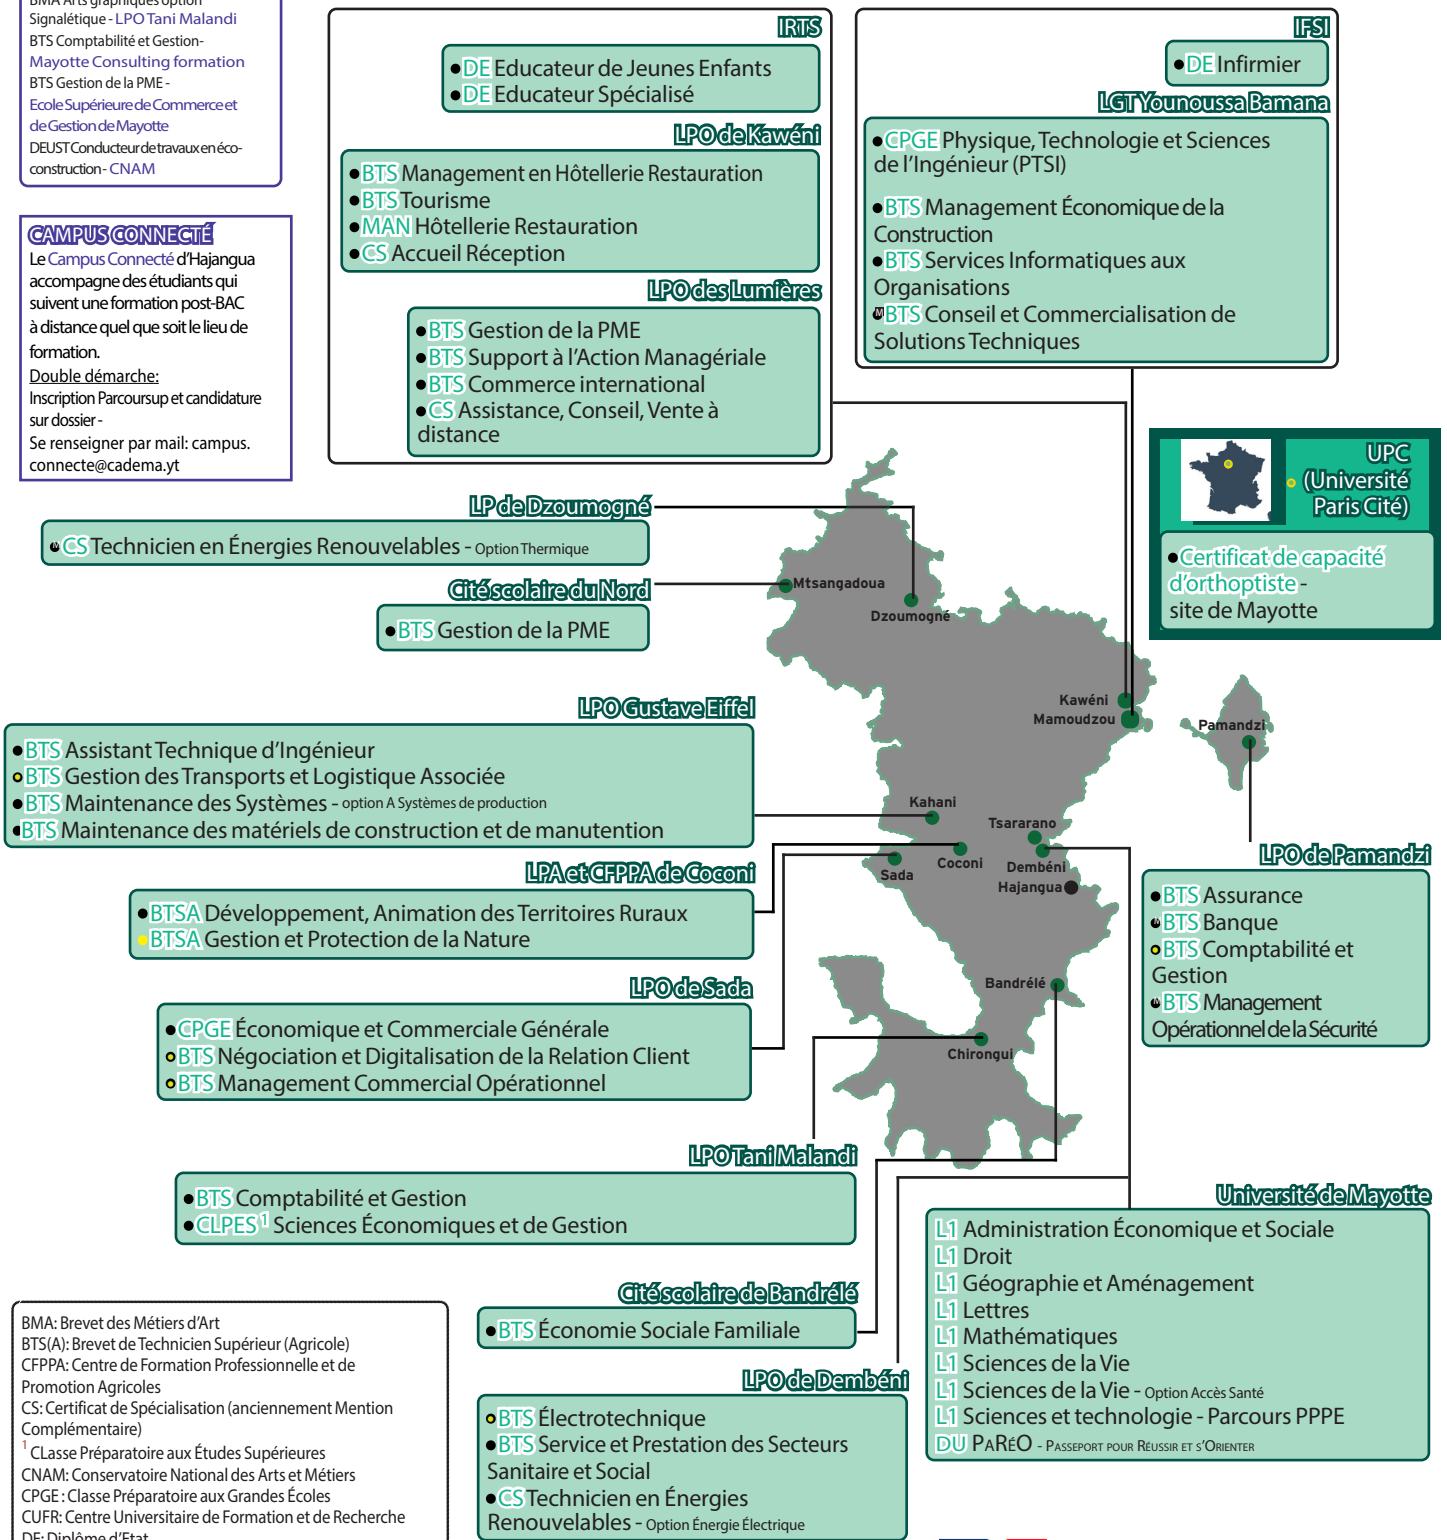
BMA Arts graphiques option Signalétique - LPO Tani Malandi
BTS Comptabilité et Gestion- Mayotte Consulting formation
BTS Gestion de la PME - Ecole Supérieure de Commerce et de Gestion de Mayotte
DEUST Conducteur de travaux en éco-construction - CNAM

CAMPUS CONNECTÉ
Le Campus Connecté d'Hajangua accompagne des étudiants qui suivent une formation post-BAC à distance quel que soit le lieu de formation.
Double démarche:
Inscription Parcoursup et candidature sur dossier -
Se renseigner par mail: campus.connecte@cadema.yt

IRTS
• DE Educateur de Jeunes Enfants
• DE Educateur Spécialisé

LPO de Kawéni
• BTS Management en Hôtellerie Restauration
• BTS Tourisme
• MAN Hôtellerie Restauration
• CS Accueil Réception

LPO des Lumières
• BTS Gestion de la PME
• BTS Support à l'Action Managériale
• BTS Commerce international
• CS Assistance, Conseil, Vente à distance

IFSI
• DE Infirmier

LGT Younoussa Bamana
• CPGE Physique, Technologie et Sciences de l'Ingénieur (PTSI)
• BTS Management Économique de la Construction
• BTS Services Informatiques aux Organisations
• BTS Conseil et Commercialisation de Solutions Techniques

UPC (Université Paris Cité)
• Certificat de capacité d'orthoptiste - site de Mayotte

LP de Dzoumogné
• CS Technicien en Énergies Renouvelables - Option Thermique

Cité scolaire du Nord
• BTS Gestion de la PME

Mtsangadoua
Dzoumogné
Kawéni
Mamoudzou
Pamandzi
Kahani
Tsararano
Coconi
Sada
Dembéni
Hajangua
Bandrélé
Chirongui

LPO Gustave Eiffel
• BTS Assistant Technique d'Ingénieur
• BTS Gestion des Transports et Logistique Associée
• BTS Maintenance des Systèmes - option A Systèmes de production
• BTS Maintenance des matériels de construction et de manutention

LPA et CFPPA de Coconi
• BTSA Développement, Animation des Territoires Ruraux
• BTSA Gestion et Protection de la Nature

LPO de Sada
• CPGE Économique et Commerciale Générale
• BTS Négociation et Digitalisation de la Relation Client
• BTS Management Commercial Opérationnel

LPO de Pamandzi
• BTS Assurance
• BTS Banque
• BTS Comptabilité et Gestion
• BTS Management Opérationnel de la Sécurité

LPO Tani Malandi
• BTS Comptabilité et Gestion
• CLPES$^1$ Sciences Économiques et de Gestion

Cité scolaire de Bandrélé
• BTS Économie Sociale Familiale

Université de Mayotte
L1 Administration Économique et Sociale
L1 Droit
L1 Géographie et Aménagement
L1 Lettres
L1 Mathématiques
L1 Sciences de la Vie
L1 Sciences de la Vie - Option Accès Santé
L1 Sciences et technologie - Parcours PPPE
DU PaRéO - Passeport pour Réussir et s'Orienter

LPO de Dembéni
• BTS Électrotechnique
• BTS Service et Prestation des Secteurs Sanitaire et Social
• CS Technicien en Énergies Renouvelables - Option Énergie Électrique

BMA: Brevet des Métiers d'Art
BTS(A): Brevet de Technicien Supérieur (Agricole)
CFPPA: Centre de Formation Professionnelle et de Promotion Agricoles
CS: Certificat de Spécialisation (anciennement Mention Complémentaire)
$^1$ CLasse Préparatoire aux Études Supérieures
CNAM: Conservatoire National des Arts et Métiers
CPGE : Classe Préparatoire aux Grandes Écoles
CUFR: Centre Universitaire de Formation et de Recherche
DE: Diplôme d'État